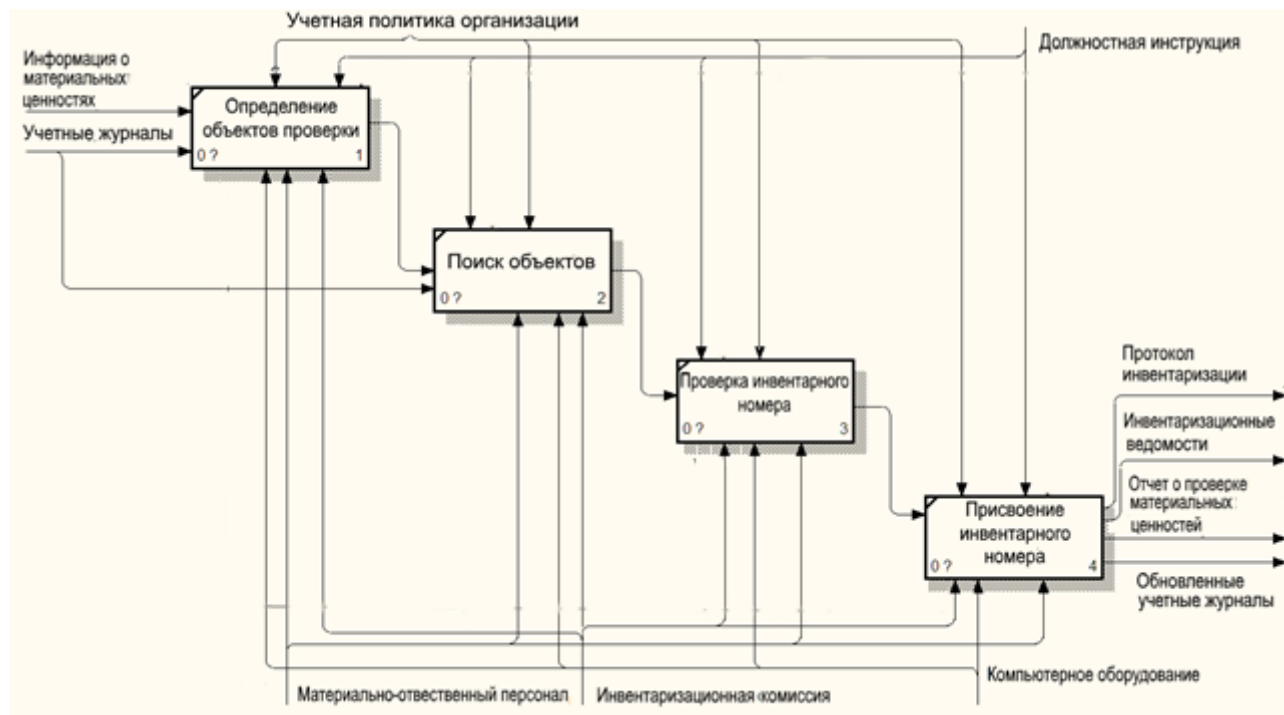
Учетная политика организации

Должностная инструкция

Информация о материальных ценностях

Учетные журналы

Определение объектов проверки
0 ? 1

Поиск объектов
0 ? 2

Проверка инвентарного номера
0 ? 3

Присвоение инвентарного номера
0 ? 4

Протокол инвентаризации

Инвентаризационные ведомости

Отчет о проверке материальных ценностей

Обновленные учетные журналы

Компьютерное оборудование

Материально-отвественный персонал

Инвентаризационная комиссия